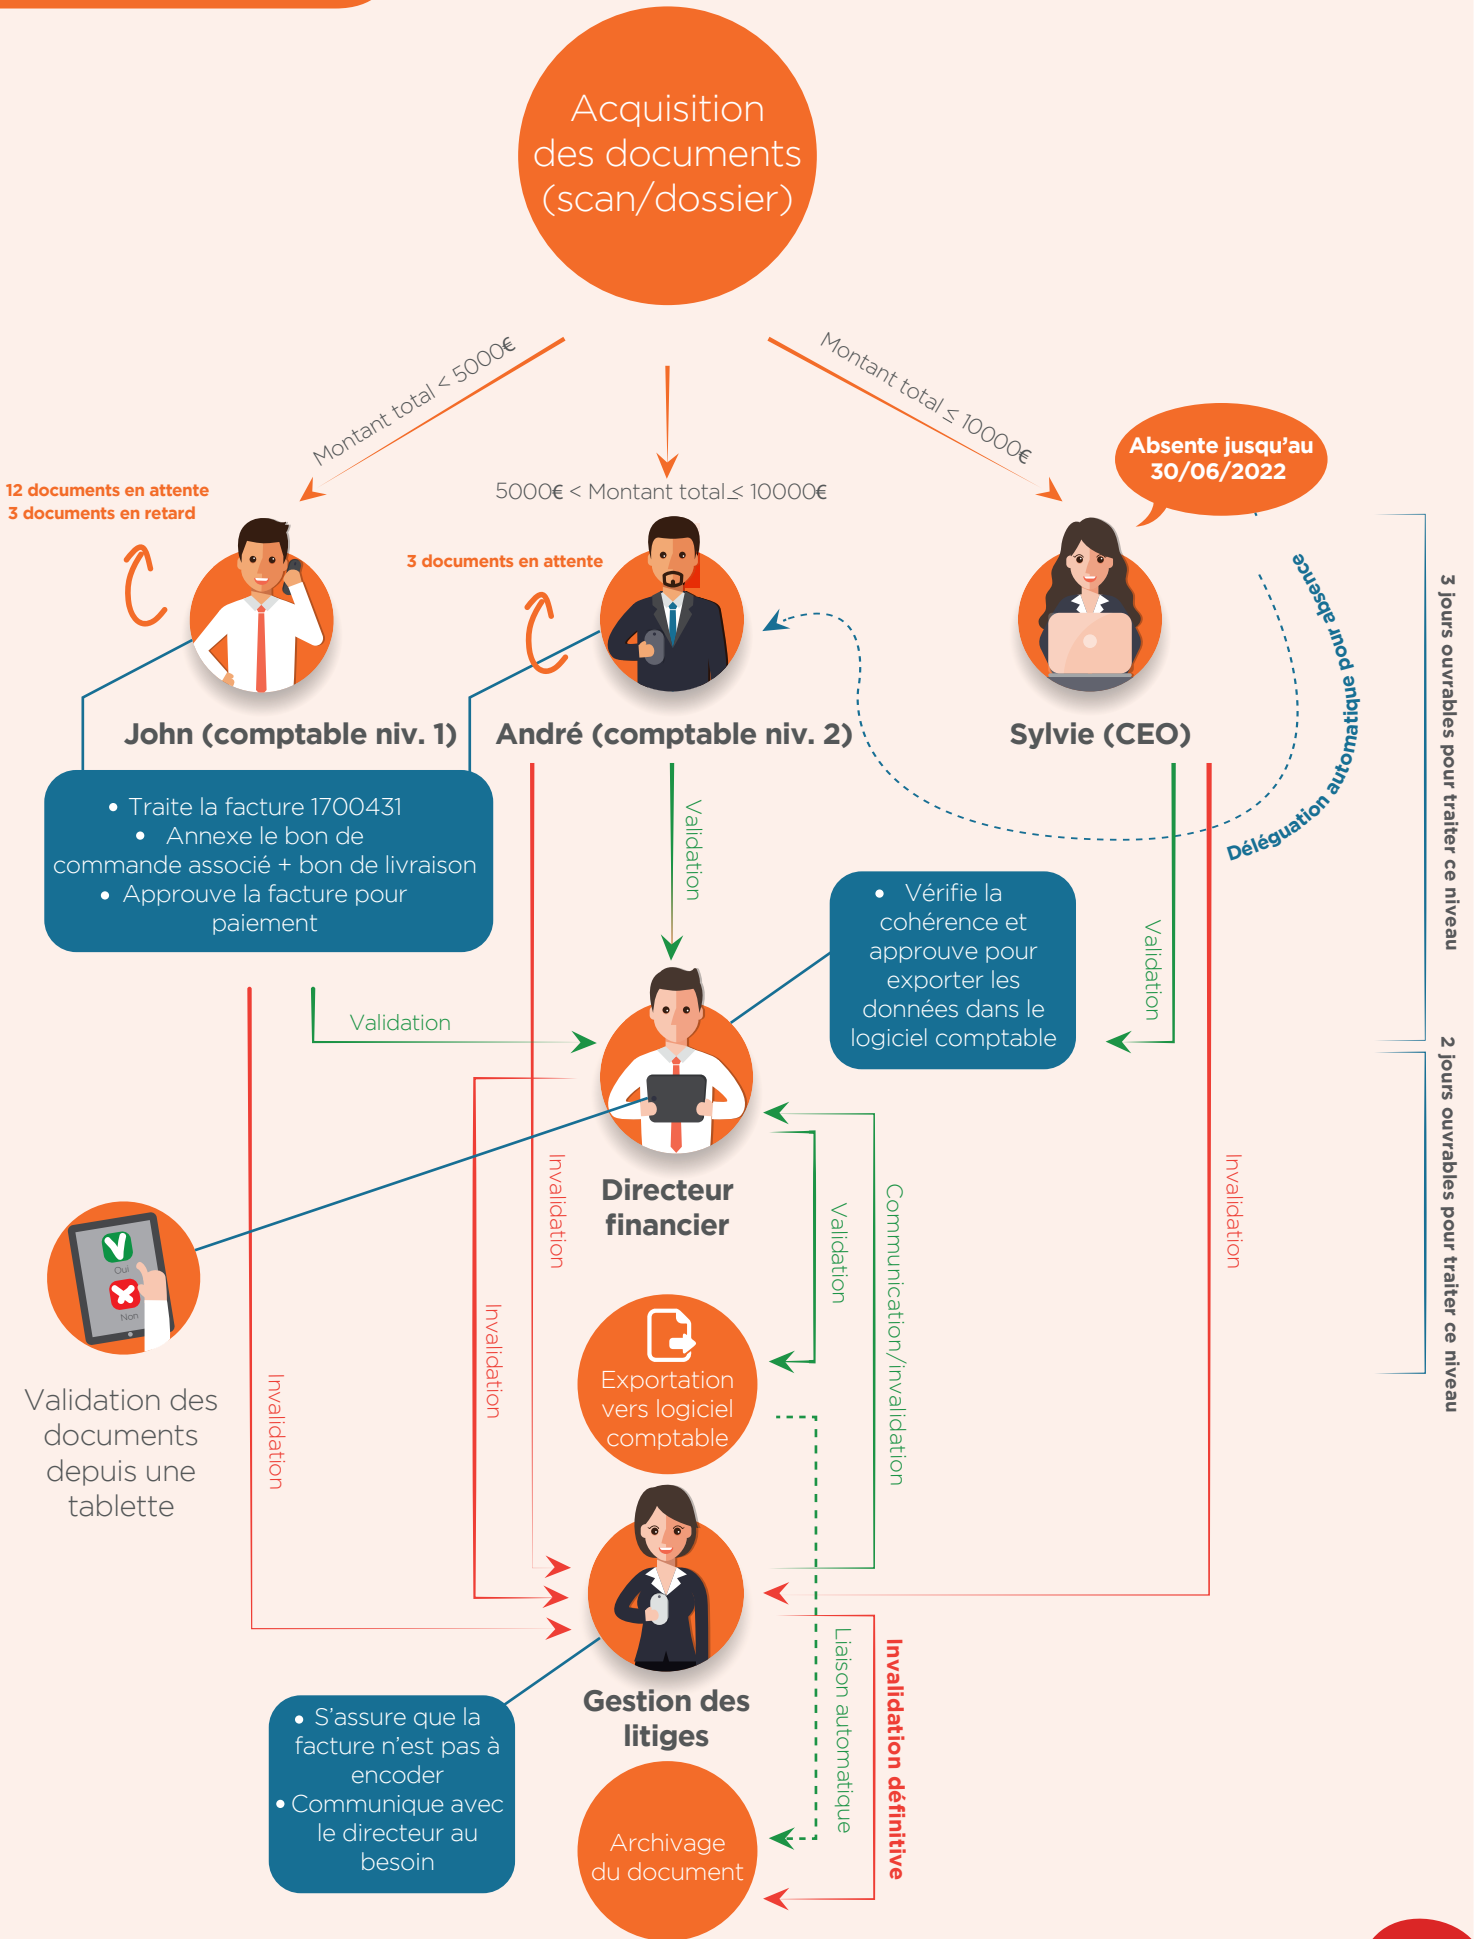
Acquisition des documents (scan/dossier)

Montant total < 5000€

5000€ < Montant total ≤ 10000€

Montant total ≤ 10000€

Absente jusqu'au 30/06/2022

12 documents en attente
3 documents en retard

3 documents en attente

John (comptable niv. 1)

André (comptable niv. 2)

Sylvie (CEO)

Délégation automatique pour absence

3 jours ouvrables pour traiter ce niveau

• Traite la facture 1700431
• Annexe le bon de commande associé + bon de livraison
• Approuve la facture pour paiement

Validation

Validation

Validation

• Vérifie la cohérence et approuve pour exporter les données dans le logiciel comptable

Invalidation

Invalidation

Invalidation

Invalidation

Directeur financier

Validation

Communication/invalidation

2 jours ouvrables pour traiter ce niveau

Oui

Non

Validation des documents depuis une tablette

Exportation vers logiciel comptable

Liaison automatique

Invalidation définitive

Gestion des litiges

• S'assure que la facture n'est pas à encoder
• Communique avec le directeur au besoin

Archivage du document